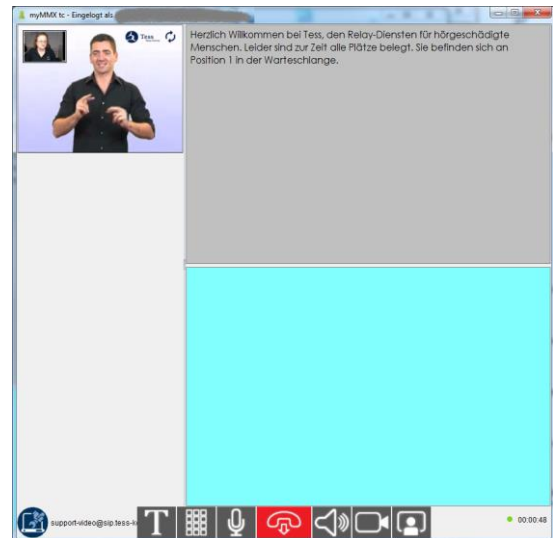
myMMX tc - Eingelogt als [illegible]

Tess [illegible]

Herzlich Willkommen bei Tess, den Relay-Diensten für hörgeschädigte Menschen. Leider sind zur Zeit alle Plätze belegt. Sie befinden sich an Position 1 in der Warteschlange.

support-video@sip.tess-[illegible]

T

00:00:48